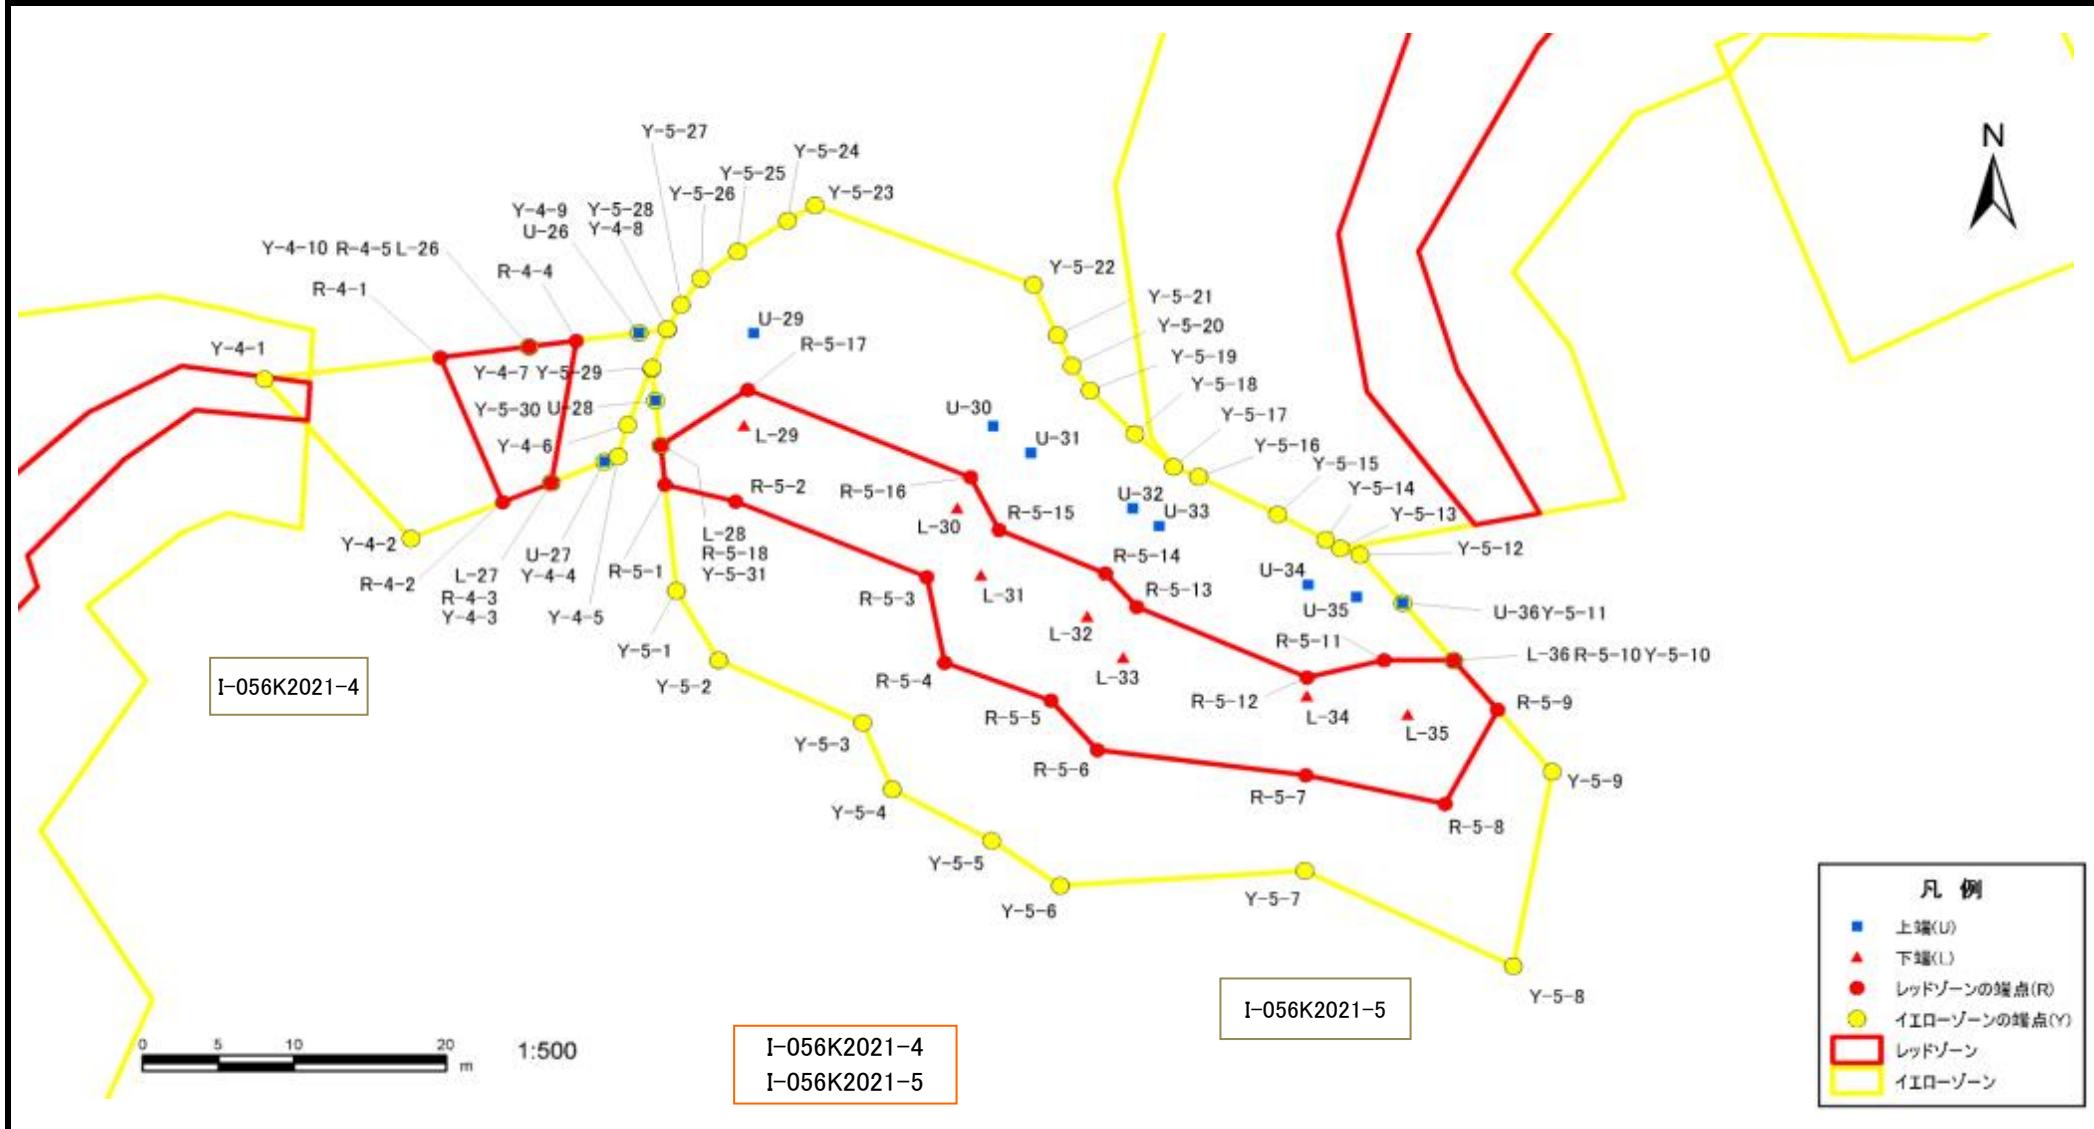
N

Y-5-27
Y-5-24
Y-5-25
Y-5-26
Y-5-23
Y-4-9
U-26
Y-5-28
Y-4-8
Y-4-10 R-4-5 L-26
R-4-4
R-4-1
Y-5-22
Y-5-21
Y-5-20
U-29
R-5-17
Y-4-1
Y-4-7 Y-5-29
Y-5-19
Y-5-18
Y-5-30 U-28
U-30
Y-5-17
L-29
U-31
Y-4-6
Y-5-16
Y-5-15
R-5-2
R-5-16
Y-5-14
U-32
U-33
Y-5-13
R-5-15
L-30
Y-4-2
L-28
R-5-18
Y-5-31
U-27
Y-4-4
R-4-2
L-27
R-4-3
Y-4-3
R-5-1
R-5-14
Y-5-12
U-34
R-5-13
L-31
R-5-3
U-35
U-36 Y-5-11
Y-4-5
L-32
R-5-11
Y-5-1
L-36 R-5-10 Y-5-10
L-33
I-056K2021-4
Y-5-2
R-5-4
R-5-12
R-5-9
L-34
R-5-5
L-35
Y-5-3
R-5-6
Y-5-9
R-5-7
Y-5-4
R-5-8
Y-5-5
Y-5-6
Y-5-7
Y-5-8
I-056K2021-5
0 5 10 20 m
1:500
I-056K2021-4
I-056K2021-5

凡 例
上端(U)
下端(L)
レッドゾーンの端点(R)
イエローゾーンの端点(Y)
レッドゾーン
イエローゾーン